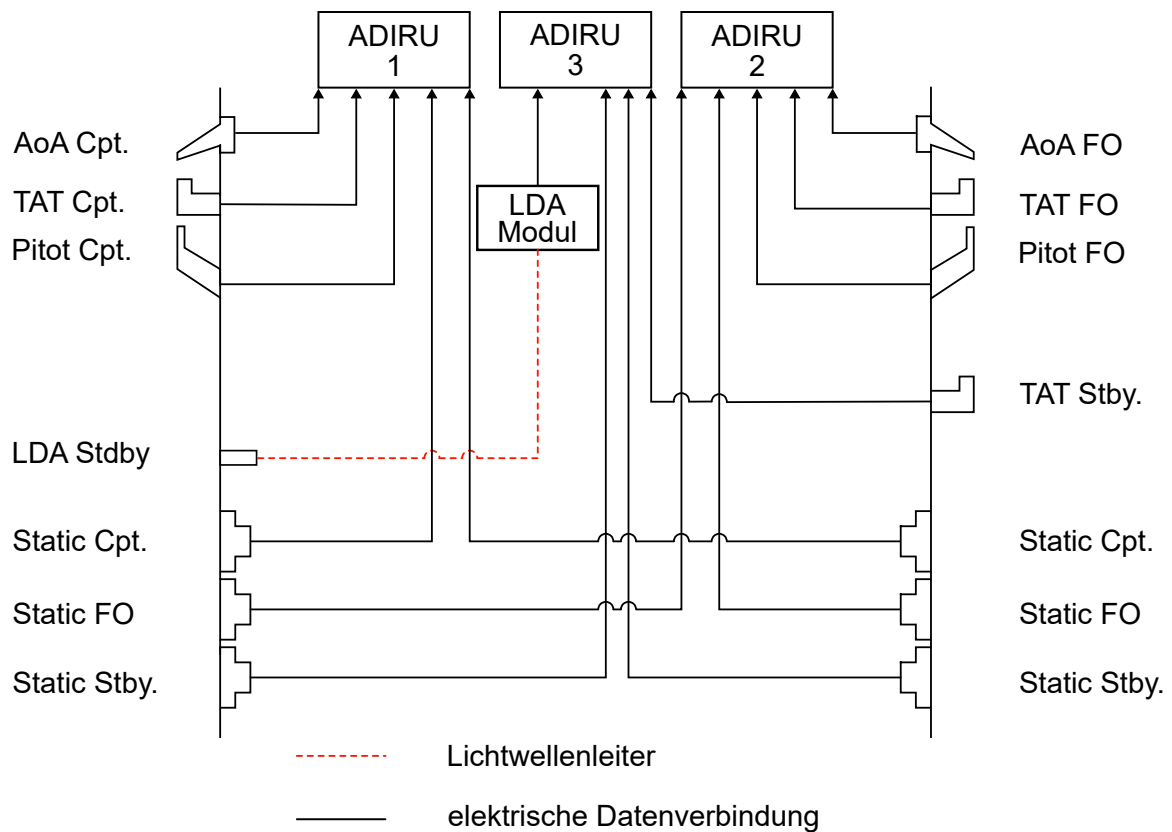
ADIRU 1

ADIRU 3

ADIRU 2

AoA Cpt.

TAT Cpt.

Pitot Cpt.

LDA Modul

AoA FO

TAT FO

Pitot FO

TAT Stby.

LDA Stdby

Static Cpt.

Static FO

Static Stby.

Static Cpt.

Static FO

Static Stby.

Lichtwellenleiter

elektrische Datenverbindung